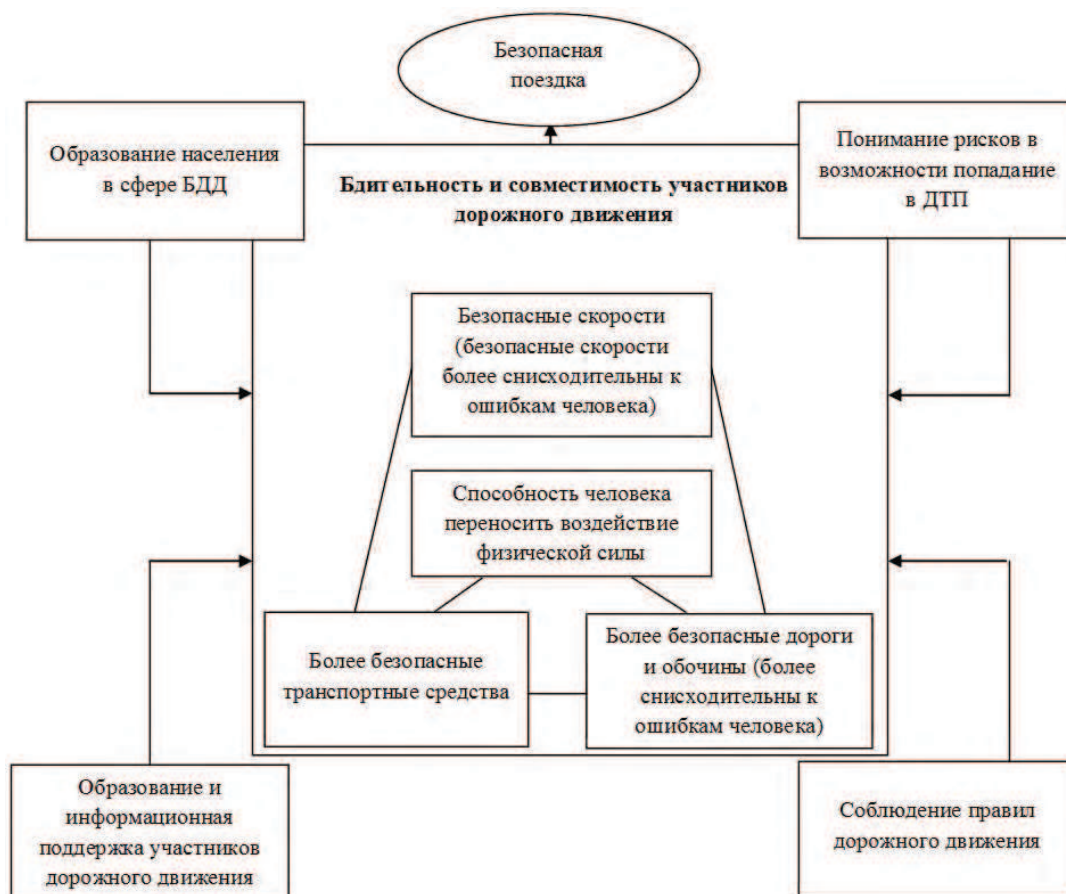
Безопасная поездка

Образование населения в сфере БДД

Понимание рисков в возможности попадание в ДТП

Бдительность и совместимость участников дорожного движения

Безопасные скорости (безопасные скорости более снисходительны к ошибкам человека)

Способность человека переносить воздействие физической силы

Более безопасные транспортные средства

Более безопасные дороги и обочины (более снисходительны к ошибкам человека)

Образование и информационная поддержка участников дорожного движения

Соблюдение правил дорожного движения